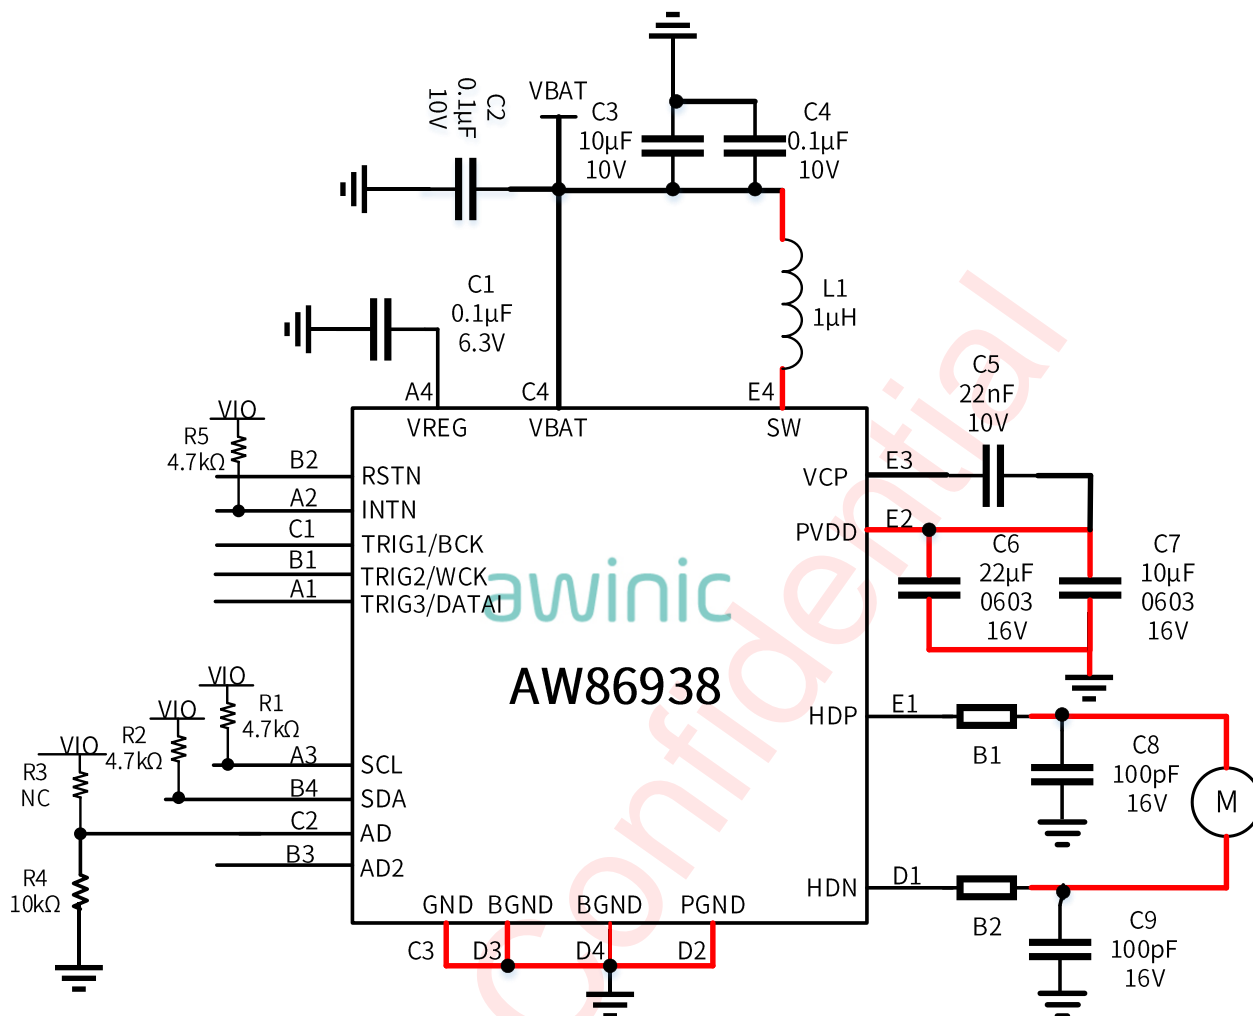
C2
0.1µF
10V

VBAT

C3
10µF
10V

C4
0.1µF
10V

C1
0.1µF
6.3V

L1
1µH

C5
22nF
10V

A4
VREG

C4
VBAT

E4
SW

VIO
R5
4.7kΩ

B2
RSTN
A2
INTN
C1
TRIG1/BCK
B1
TRIG2/WCK
A1
TRIG3/DATAI

E3
VCP
E2
PVDD

C6
22µF
0603
16V

C7
10µF
0603
16V

awinic

AW86938

VIO
R1
4.7kΩ
VIO
R2
4.7kΩ
VIO
R3
NC
R4
10kΩ

A3
SCL
B4
SDA
C2
AD
B3
AD2

HDP
E1
B1
C8
100pF
16V
M

HDN
D1
B2
C9
100pF
16V

GND
BGND
BGND
PGND
C3
D3
D4
D2

Confidential